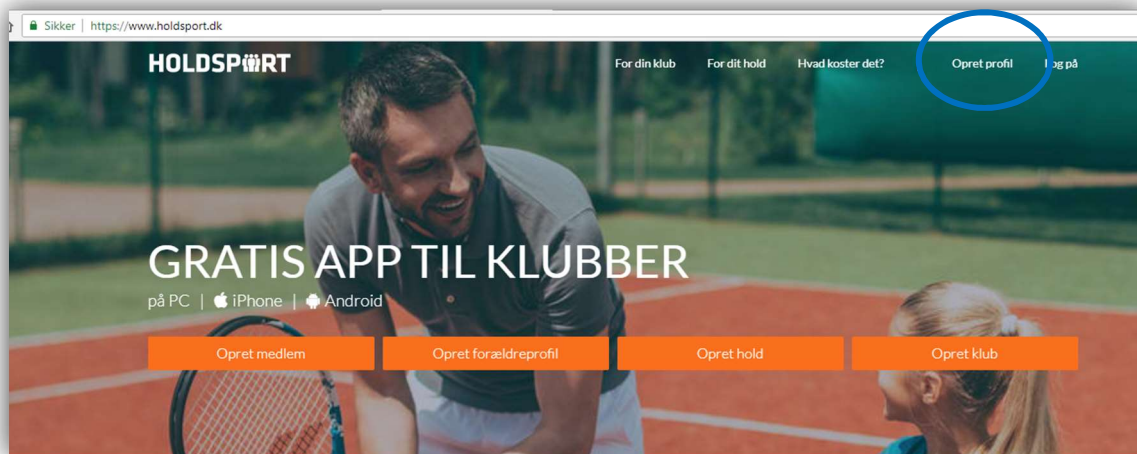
Sikker | https://www.holdsport.dk

HOLDSPORT

For din klub
For dit hold
Hvad koster det?
Opret profil
Log på

GRATIS APP TIL KLUBBER
på PC | iPhone | Android

Opret medlem
Opret forældreprofil
Opret hold
Opret klub